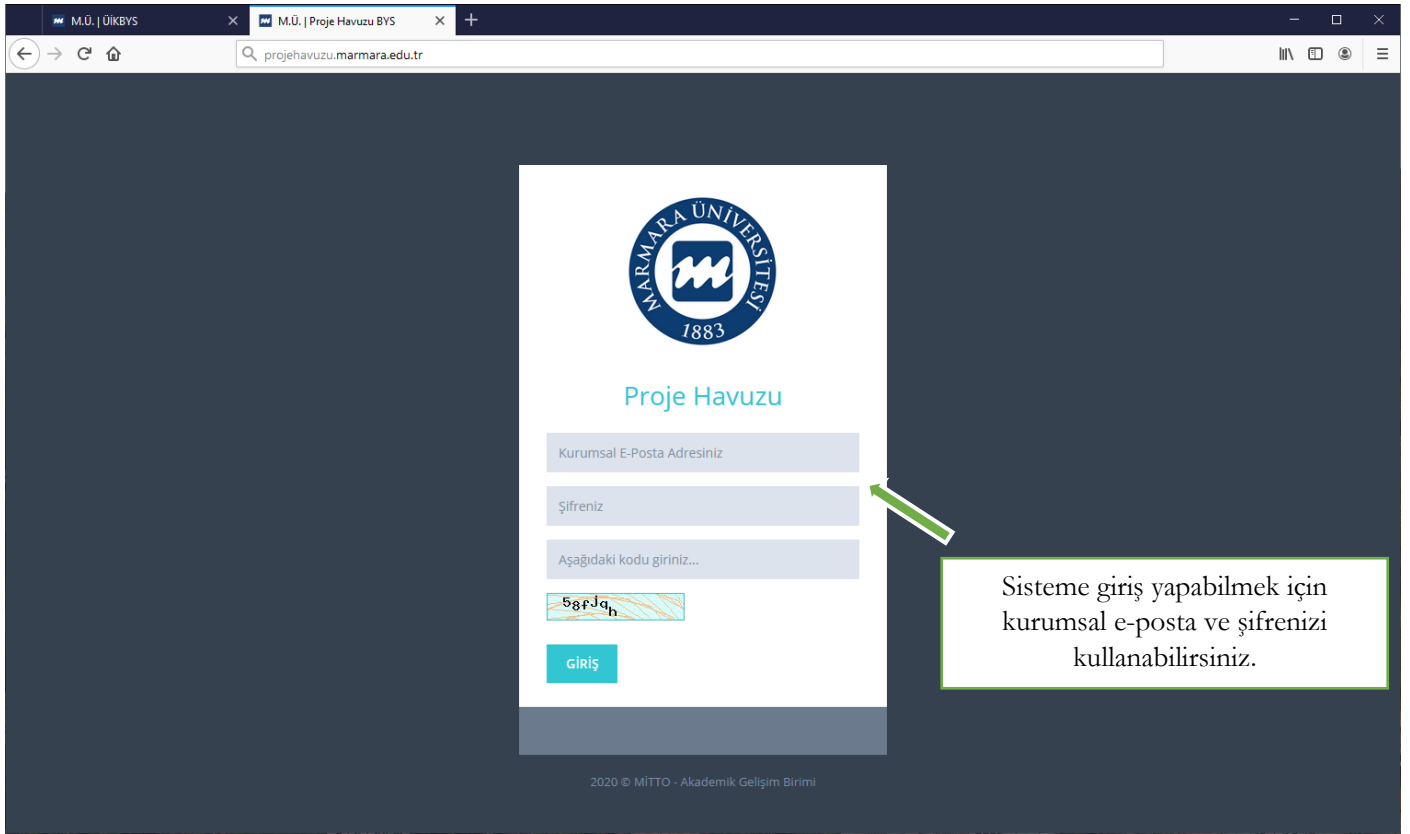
M.Ü. | ÜİKBYS
M.Ü. | Proje Havuzu BYS
projehavuzu.marmara.edu.tr

MARMARA ÜNİVERSİTESİ
1883

Proje Havuzu

Kurumsal E-Posta Adresiniz
Şifreniz
Aşağıdaki kodu giriniz...
58fJqh
GİRİŞ

Sisteme giriş yapabilmek için kurumsal e-posta ve şifrenizi kullanabilirsiniz.

2020 © MİTTO - Akademik Gelişim Birimi